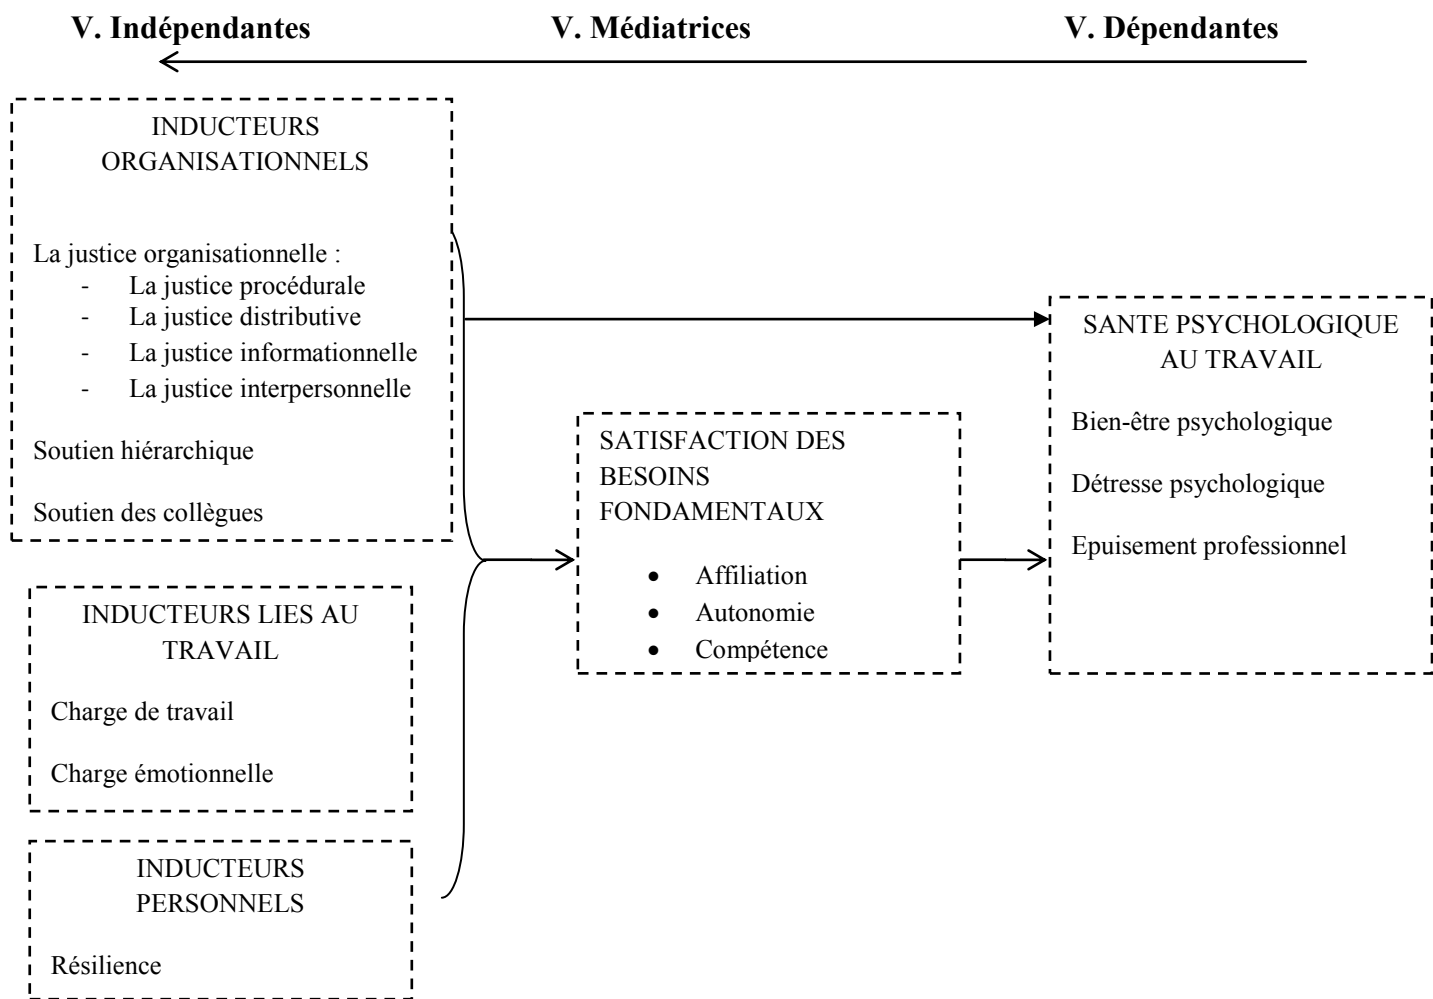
V. Indépendantes V. Médiatrices V. Dépendantes

INDUCTEURS ORGANISATIONNELS

La justice organisationnelle :
- La justice procédurale
- La justice distributive
- La justice informationnelle
- La justice interpersonnelle

Soutien hiérarchique

Soutien des collègues

INDUCTEURS LIES AU TRAVAIL

Charge de travail

Charge émotionnelle

INDUCTEURS PERSONNELS

Résilience

SATISFACTION DES BESOINS FONDAMENTAUX

- Affiliation
- Autonomie
- Compétence

SANTE PSYCHOLOGIQUE AU TRAVAIL

Bien-être psychologique

Détresse psychologique

Epuisement professionnel